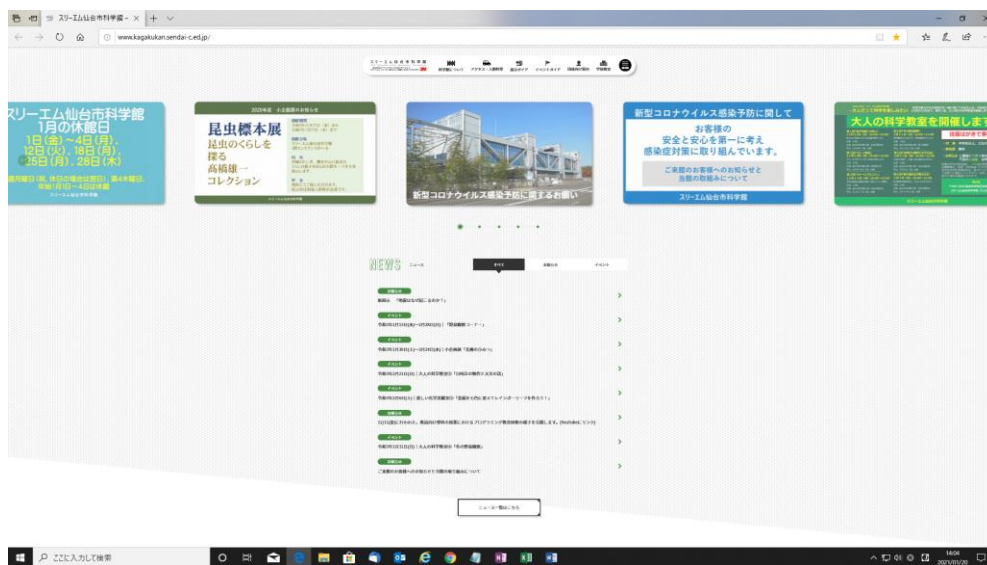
スリーエム仙台市科学館 ×

www.kagakukan.sendai-c.ed.jp/

スリーエム仙台市科学館

スリーエム仙台市科学館
1月の休館日
1日(金)～4日(月)、
12日(火)、18日(月)、
25日(月)、28日(木)

昆虫標本展
昆虫のくらしを
探る
高橋雄一
コレクション

新型コロナウイルス感染予防に関するお願い

新型コロナウイルス感染予防に関して
お客様の
安全と安心を第一に考え
感染症対策に取り組んでいます。
ご来館のお客様へのお知らせと
当館の取組みについて
スリーエム仙台市科学館

大人の科学教室を開催します

NEWS ニュース

すべて

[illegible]

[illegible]

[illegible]

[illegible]

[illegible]

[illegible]

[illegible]

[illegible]

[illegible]

ニュース一覧はこちら

ここに入力して検索

14:04
2021/01/20